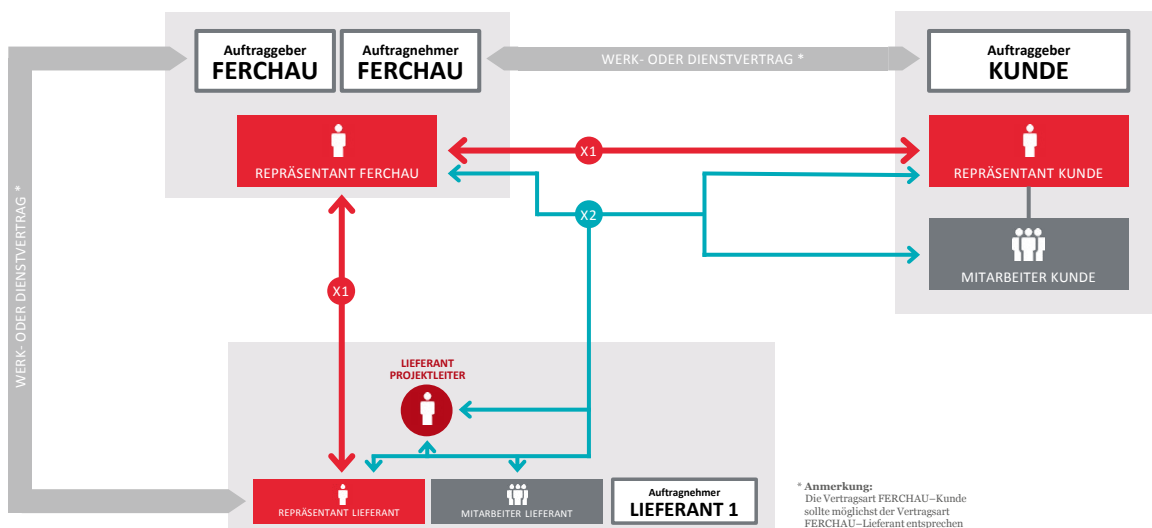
Auftraggeber
FERCHAU

Auftragnehmer
FERCHAU

WERK- ODER DIENSTVERTRAG *

Auftraggeber
KUNDE

REPRÄSENTANT FERCHAU

X1

REPRÄSENTANT KUNDE

X2

MITARBEITER KUNDE

WERK- ODER DIENSTVERTRAG *

X1

LIEFERANT
PROJEKTLEITER

REPRÄSENTANT LIEFERANT

MITARBEITER LIEFERANT

Auftragnehmer
LIEFERANT 1

* Anmerkung:
Die Vertragsart FERCHAU–Kunde sollte möglichst der Vertragsart FERCHAU–Lieferant entsprechen